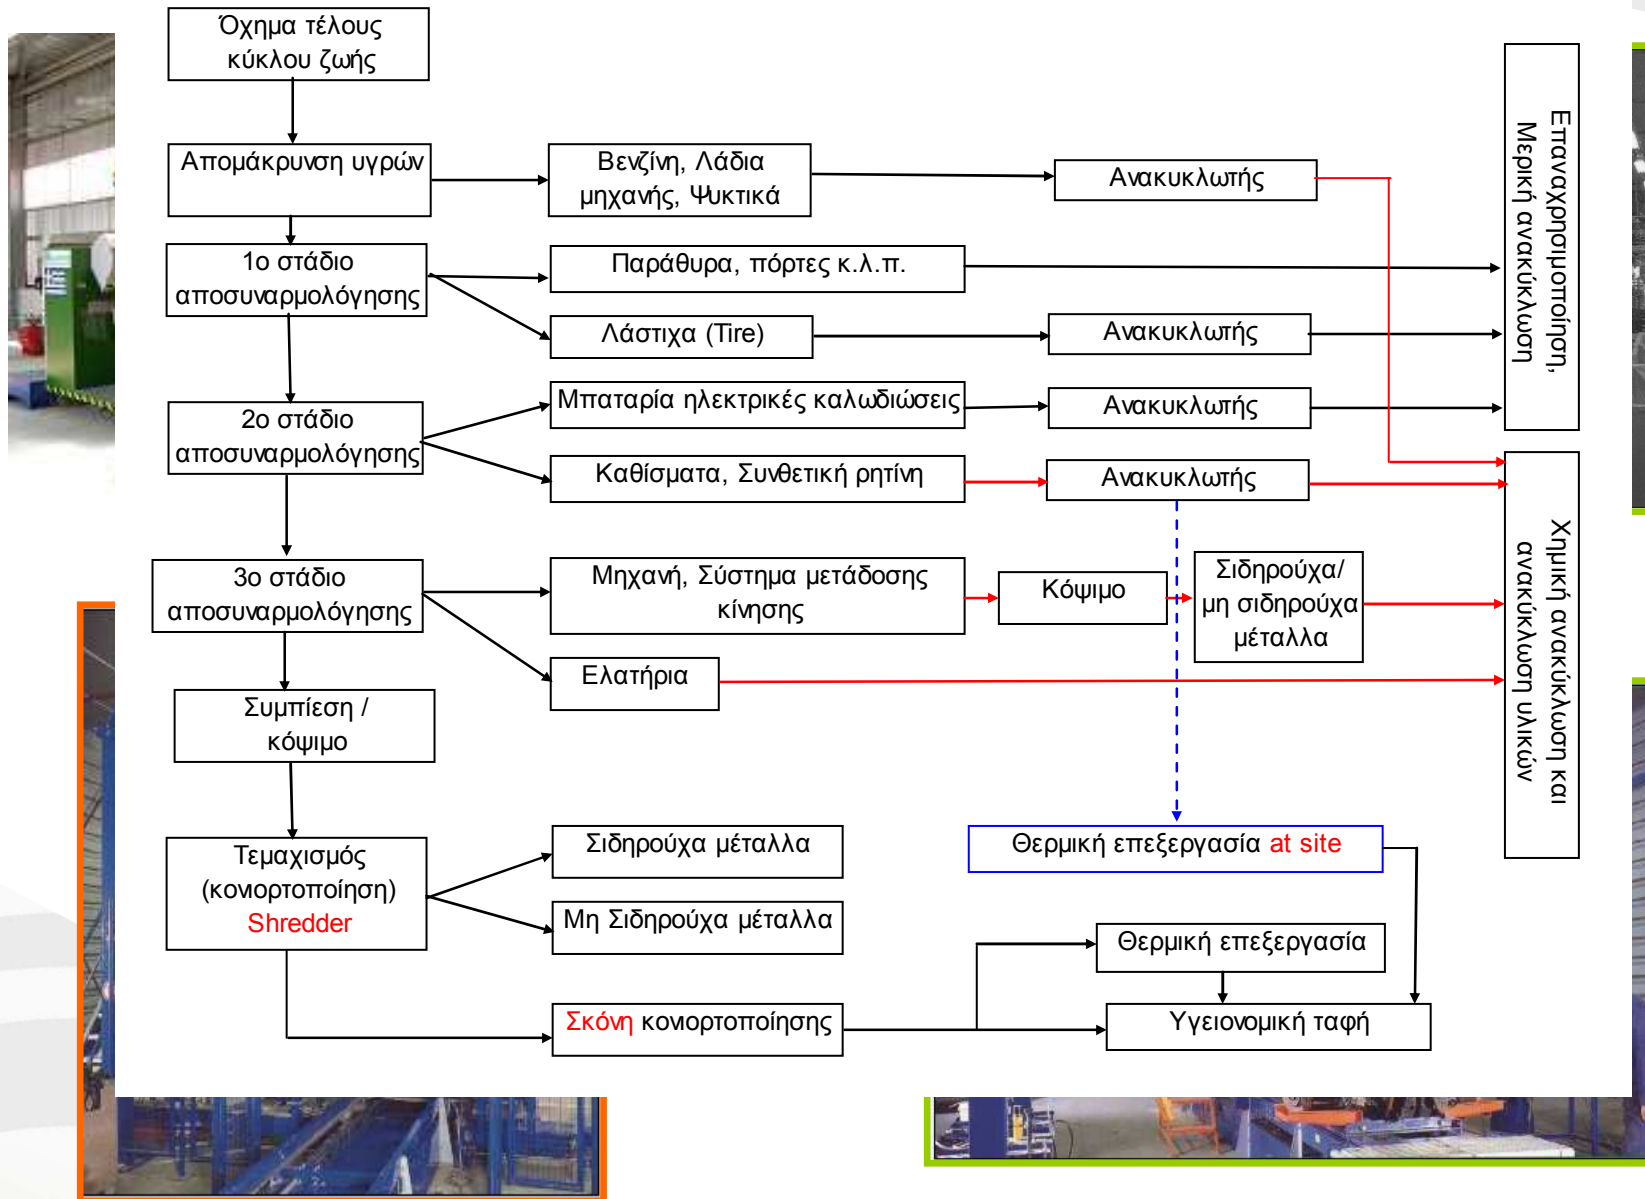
Όχημα τέλους κύκλου ζωής

Απομάκρυνση υγρών

Βενζίνη, Λάδια μηχανής, Ψυκτικά

Ανακυκλωτής

1ο στάδιο αποσυναρμολόγησης

Παράθυρα, πόρτες κ.λ.π.

Λάστιχα (Tire)

Ανακυκλωτής

2ο στάδιο αποσυναρμολόγησης

Μπαταρία ηλεκτρικές καλωδιώσεις

Ανακυκλωτής

Καθίσματα, Συνθετική ρητίνη

Ανακυκλωτής

3ο στάδιο αποσυναρμολόγησης

Μηχανή, Σύστημα μετάδοσης κίνησης

Κόψιμο

Σιδηρούχα/ μη σιδηρούχα μέταλλα

Ελατήρια

Συμπίεση / κόψιμο

Τεμαχισμός (κονιορτοποίηση) Shredder

Σιδηρούχα μέταλλα

Μη Σιδηρούχα μέταλλα

Σκόνη κονιορτοποίησης

Θερμική επεξεργασία at site

Θερμική επεξεργασία

Υγειονομική ταφή

Επαναχρησιμοποίηση, Μερική ανακύκλωση

Χημική ανακύκλωση και ανακύκλωση υλικών